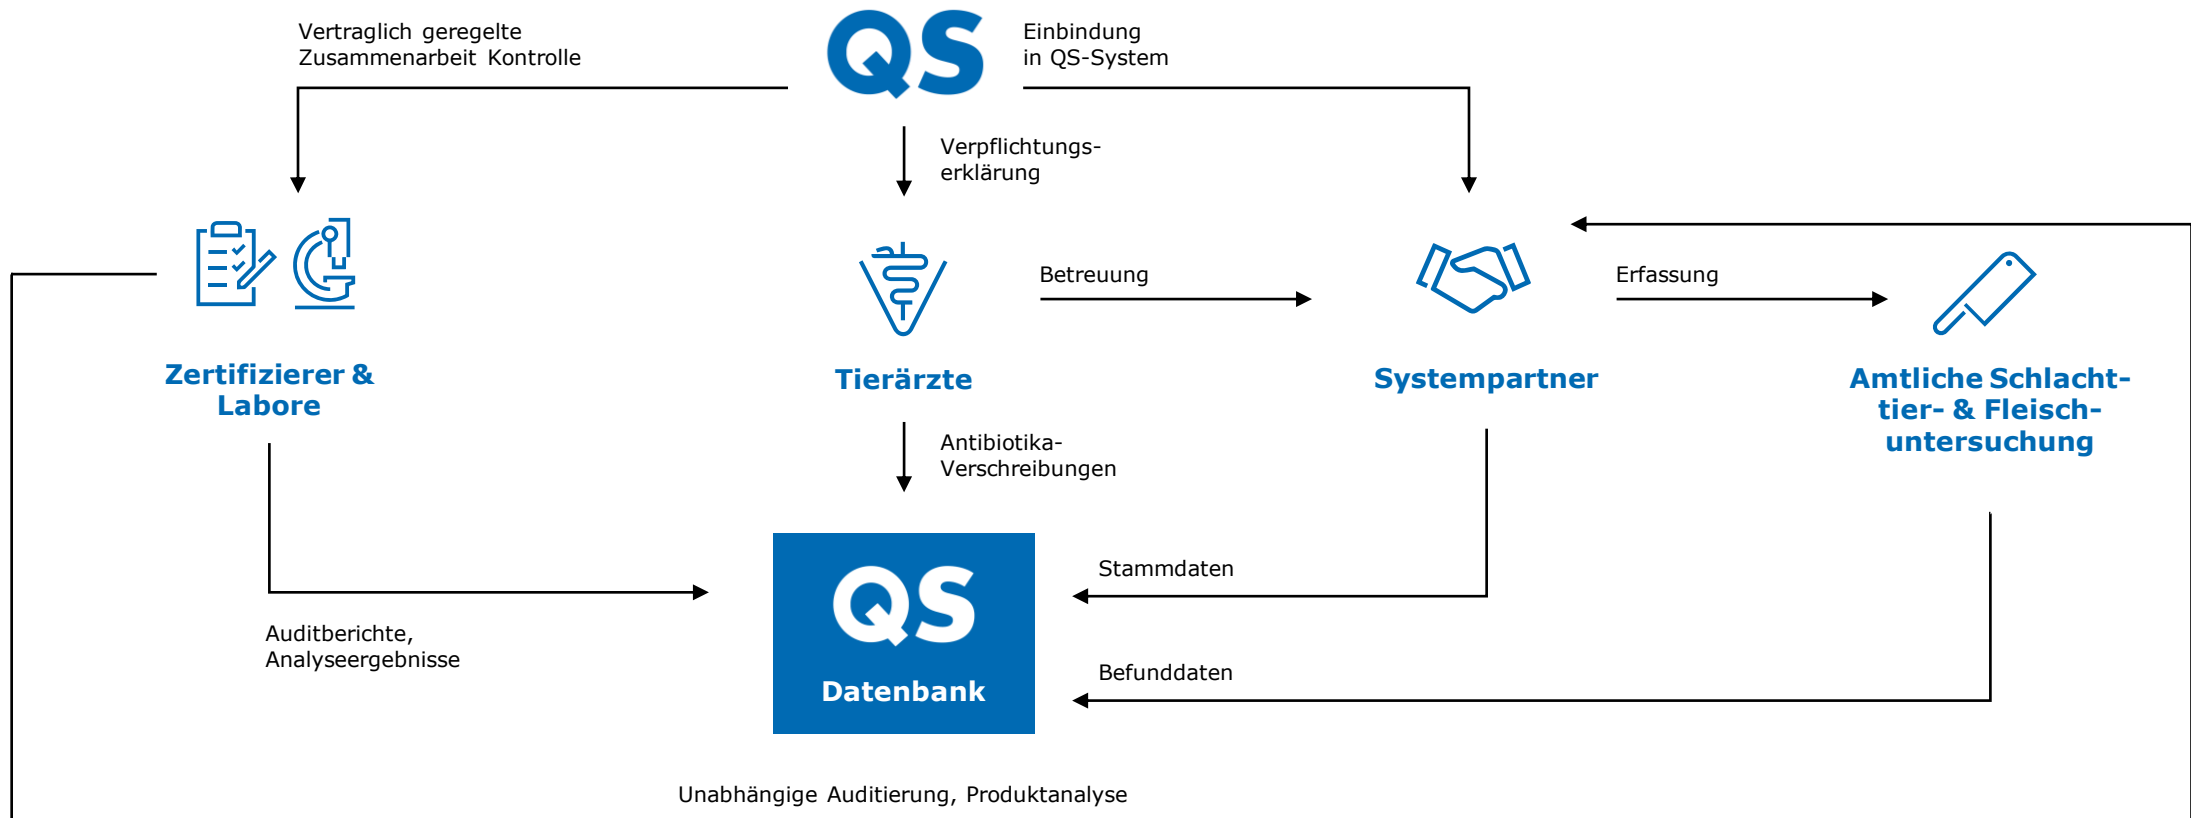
Vertraglich geregelte Zusammenarbeit Kontrolle

QS

Einbindung in QS-System

Verpflichtungserklärung

Zertifizierer & Labore

Tierärzte

Betreuung

Systempartner

Erfassung

Amtliche Schlachttier- & Fleischuntersuchung

Antibiotika-Verschreibungen

QS

Datenbank

Stammdaten

Befunddaten

Auditberichte, Analyseergebnisse

Unabhängige Auditierung, Produktanalyse